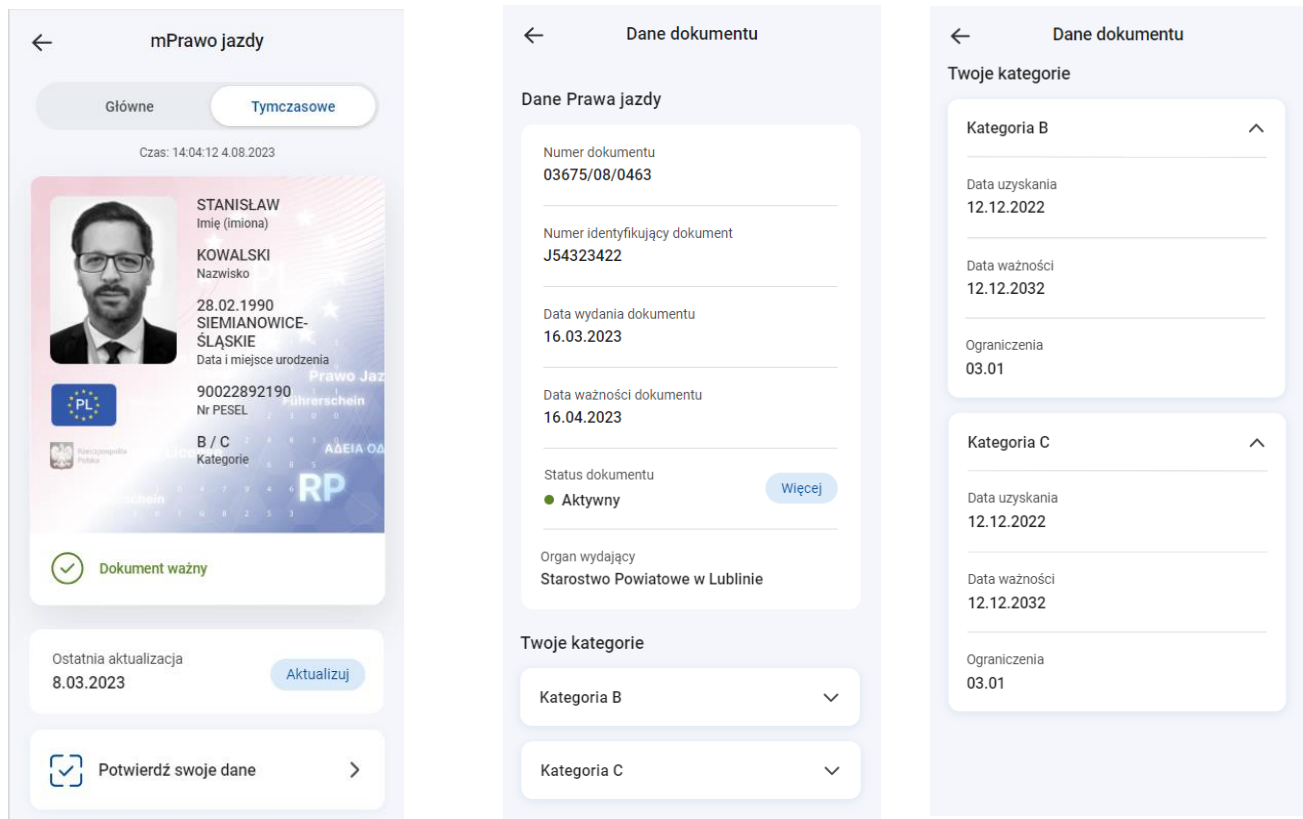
mPrawo jazdy

Główne Tymczasowe

Czas: 14:04:12 4.08.2023

STANISŁAW
Imię (imiona)

KOWALSKI
Nazwisko

28.02.1990
SIEMIANOWICE-ŚLĄSKIE
Data i miejsce urodzenia

PL

90022892190
Nr PESEL

B / C
Kategorie

Rzeczpospolita Polska

Prawo Jaz
Führerschein
ΑΔΕΙΑ ΟΔ
RP

Dokument ważny

Ostatnia aktualizacja
8.03.2023

Aktualizuj

Potwierdź swoje dane

Dane dokumentu

Dane Prawa jazdy

Numer dokumentu
03675/08/0463

Numer identyfikujący dokument
J54323422

Data wydania dokumentu
16.03.2023

Data ważności dokumentu
16.04.2023

Status dokumentu
Aktywny

Więcej

Organ wydający
Starostwo Powiatowe w Lublinie

Twoje kategorie

Kategoria B

Kategoria C

Dane dokumentu

Twoje kategorie

Kategoria B

Data uzyskania
12.12.2022

Data ważności
12.12.2032

Ograniczenia
03.01

Kategoria C

Data uzyskania
12.12.2022

Data ważności
12.12.2032

Ograniczenia
03.01